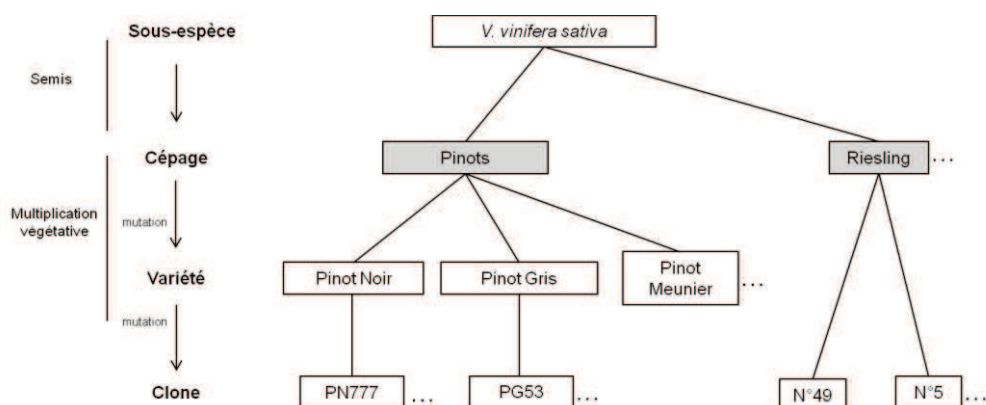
Sous-espèce

Semis

Cépage

Multiplication végétative

mutation

Variété

mutation

Clone

V. vinifera sativa

Pinots

Riesling …

Pinot Noir

Pinot Gris

Pinot Meunier …

PN777 …

PG53 …

N°49

N°5 …